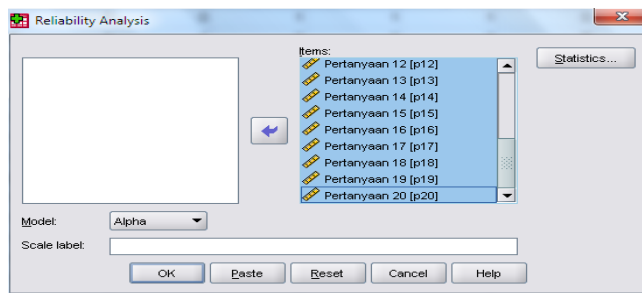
Reliability Analysis

Items:

Pertanyaan 12 [p12]
Pertanyaan 13 [p13]
Pertanyaan 14 [p14]
Pertanyaan 15 [p15]
Pertanyaan 16 [p16]
Pertanyaan 17 [p17]
Pertanyaan 18 [p18]
Pertanyaan 19 [p19]
Pertanyaan 20 [p20]

Statistics...

Model: Alpha

Scale label:

OK Paste Reset Cancel Help